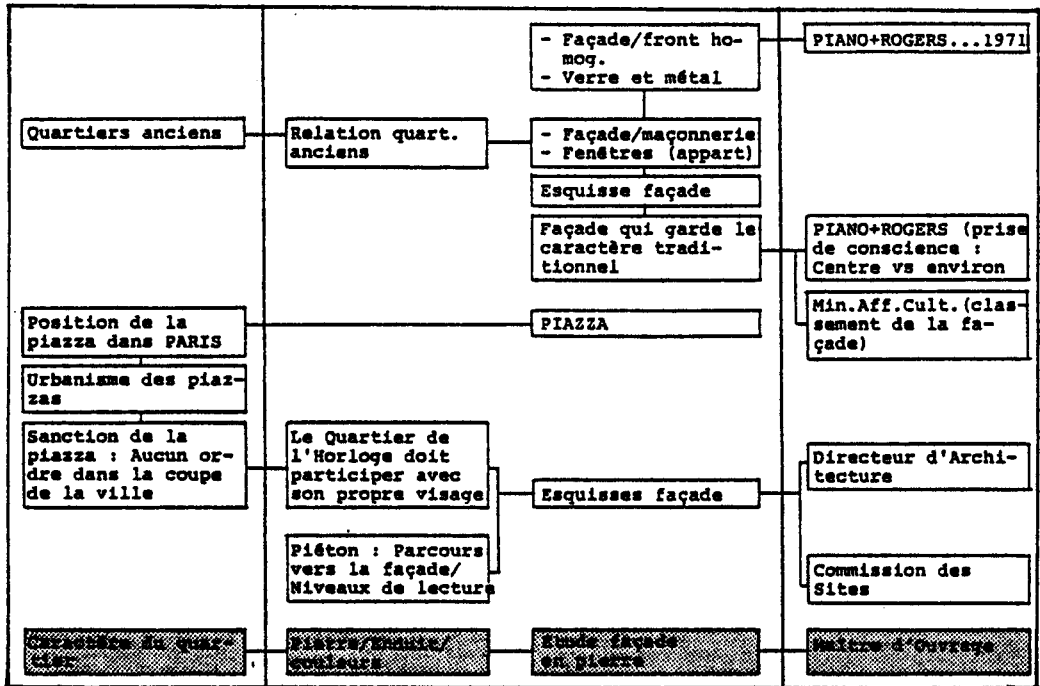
- Façade/front homog.
- Verre et métal

PIANO+ROGERS...1971

Quartiers anciens

Relation quart. anciens

- Façade/maçonnerie
- Fenêtres (appart)

Esquisse façade

Façade qui garde le caractère traditionnel

PIANO+ROGERS (prise de conscience : Centre vs environ

Min.Aff.Cult.(classement de la façade)

Position de la piazza dans PARIS

PIAZZA

Urbanisme des piazzas

Sanction de la piazza : Aucun ordre dans la coupe de la ville

Le Quartier de l'Horloge doit participer avec son propre visage

Esquisses façade

Directeur d'Architecture

Piéton : Parcours vers la façade/ Niveaux de lecture

Commission des Sites

Caractère du quartier

Pierre/enduit/couleurs

Etude façade en pierre

Maître d'Ouvrage